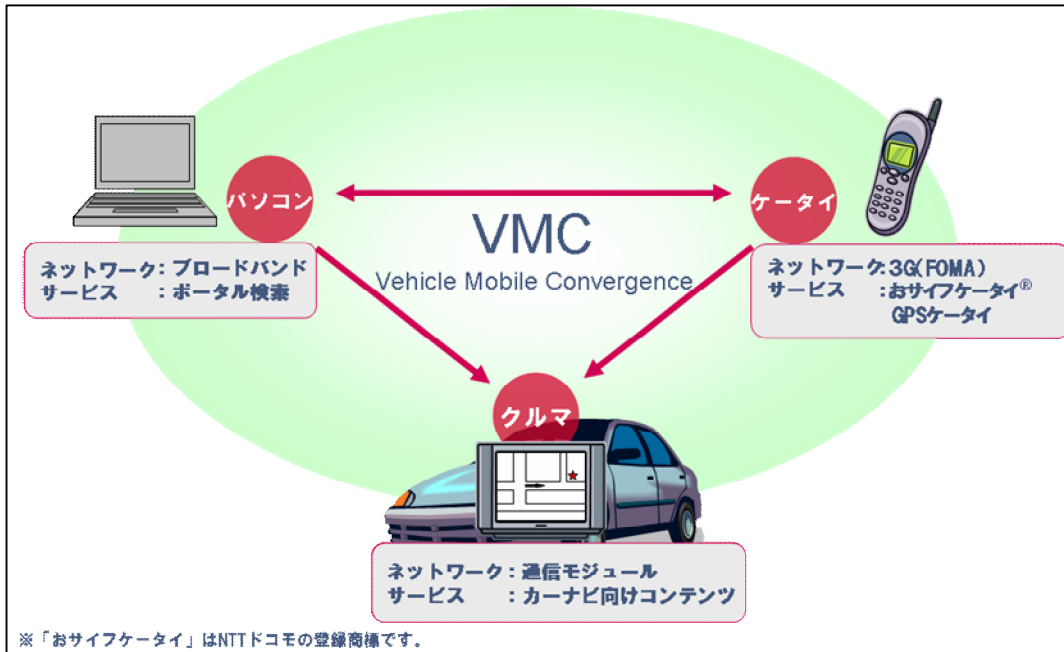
パソコン

ケータイ

VMC
Vehicle Mobile Convergence

ネットワーク：ブロードバンド
サービス　：ポータル検索

ネットワーク：3G(FOMA)
サービス　：おサイフケータイ®
GPSケータイ

クルマ

ネットワーク：通信モジュール
サービス　：カーナビ向けコンテンツ

※「おサイフケータイ」はNTTドコモの登録商標です。